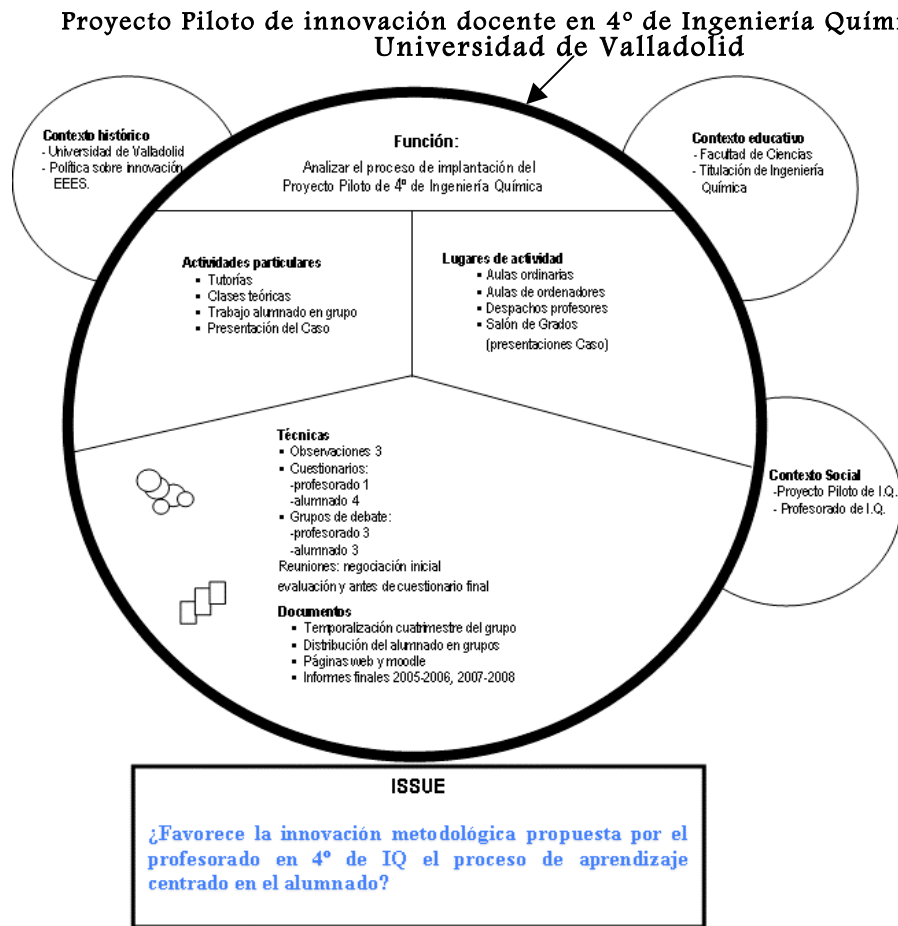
Proyecto Piloto de innovación docente en 4º de Ingeniería Quími
Universidad de Valladolid

Contexto histórico
- Universidad de Valladolid
- Política sobre innovación EEES.

Función:
Analizar el proceso de implantación del Proyecto Piloto de 4º de Ingeniería Química

Contexto educativo
- Facultad de Ciencias
- Titulación de Ingeniería Química

Actividades particulares
▪ Tutorías
▪ Clases teóricas
▪ Trabajo alumnado en grupo
▪ Presentación del Caso

Lugares de actividad
▪ Aulas ordinarias
▪ Aulas de ordenadores
▪ Despachos profesores
▪ Salón de Grados (presentaciones Caso)

Técnicas
▪ Observaciones 3
▪ Cuestionarios:
-profesorado 1
-alumnado 4
▪ Grupos de debate:
-profesorado 3
-alumnado 3
Reuniones: negociación inicial evaluación y antes de cuestionario final

Documentos
▪ Temporalización cuatrimestre del grupo
▪ Distribución del alumnado en grupos
▪ Páginas web y moodle
▪ Informes finales 2005-2006, 2007-2008

Contexto Social
-Proyecto Piloto de I.Q.
- Profesorado de I.Q.

ISSUE
¿Favorece la innovación metodológica propuesta por el profesorado en 4º de IQ el proceso de aprendizaje centrado en el alumnado?